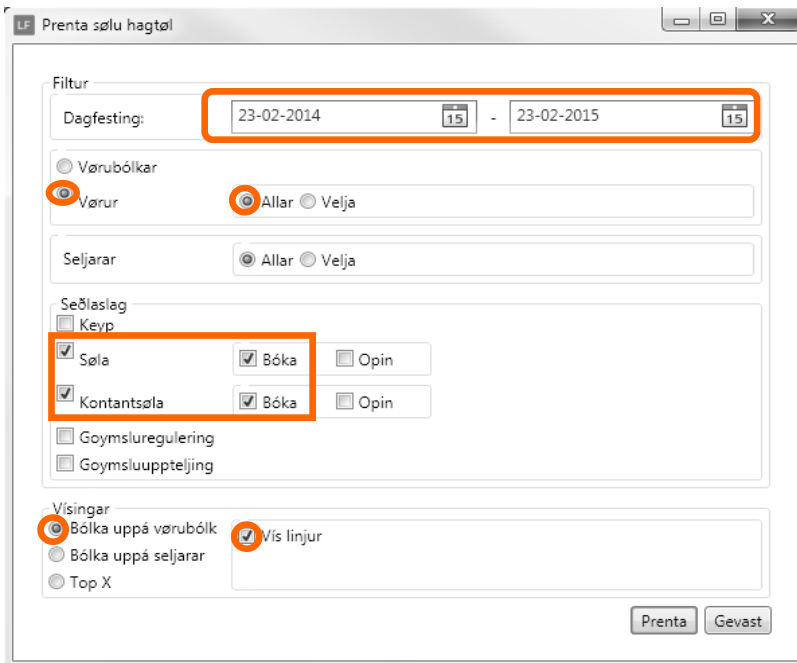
LF Prenta sølu hagtøl

Filtur

Dagfesting: 23-02-2014 15 - 23-02-2015 15

Vørubólkar

Vørur

Allar Velja

Seljarar

Allar Velja

Seðlaslag

Keyp

Søla

Bóka

Opin

Kontantsøla

Bóka

Opin

Goymsluregulering

Goymsluuppteljing

Vísingar

Bólka uppá vørubólk

Bólka uppá seljarar

Top X

Vís linjur

Prenta

Gevast